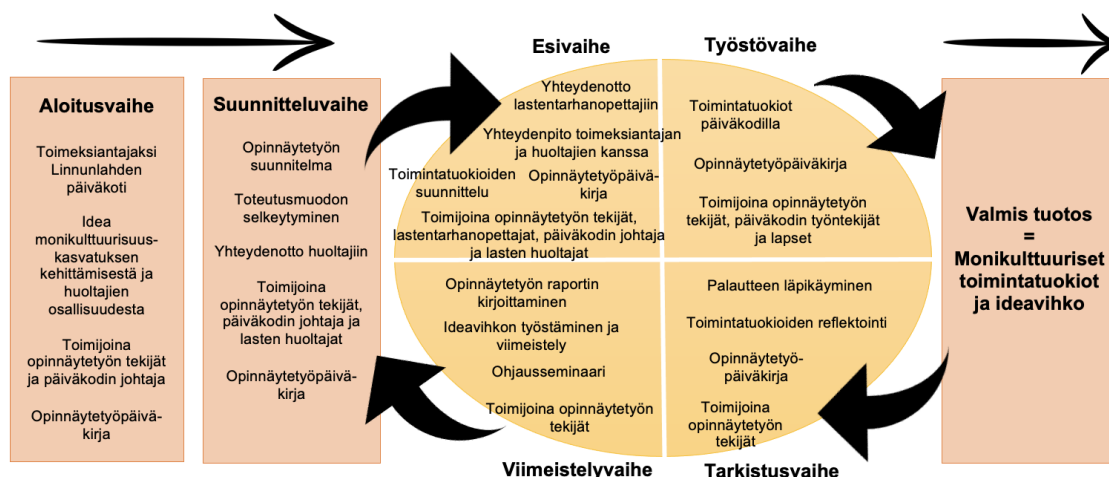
**Aloitusvaihe**

Toimeksiantajaksi Linnunlahden päiväkoti

Idea monikulttuurisuuskasvatuksen kehittämisestä ja huoltajien osallisuudesta

Toimijoina opinnäytetyön tekijät ja päiväkodin johtaja

Opinnäytetyöpäiväkirja

**Suunnitteluvaihe**

Opinnäytetyön suunnitelma

Toteutusmuodon selkeytyminen

Yhteydenotto huoltajiin

Toimijoina opinnäytetyön tekijät, päiväkodin johtaja ja lasten huoltajat

Opinnäytetyöpäiväkirja

**Esivaihe**

Yhteydenotto lastentarhanopettajiin

Yhteydenpito toimeksiantajan ja huoltajien kanssa

Toimintatuokioiden suunnittelu

Opinnäytetyöpäiväkirja

Toimijoina opinnäytetyön tekijät, lastentarhanopettajat, päiväkodin johtaja ja lasten huoltajat

**Työstövaihe**

Toimintatuokiot päiväkodilla

Opinnäytetyöpäiväkirja

Toimijoina opinnäytetyön tekijät, päiväkodin työntekijät ja lapset

Opinnäytetyön raportin kirjoittaminen

Ideavihkon työstäminen ja viimeistely

Ohjausseminaari

Toimijoina opinnäytetyön tekijät

**Viimeistelyvaihe**

Palautteen läpikäyminen

Toimintatuokioiden reflektointi

Opinnäytetyöpäiväkirja

Toimijoina opinnäytetyön tekijät

**Tarkistusvaihe**

**Valmis tuotos = Monikulttuuriset toimintatuokiot ja ideavihko**